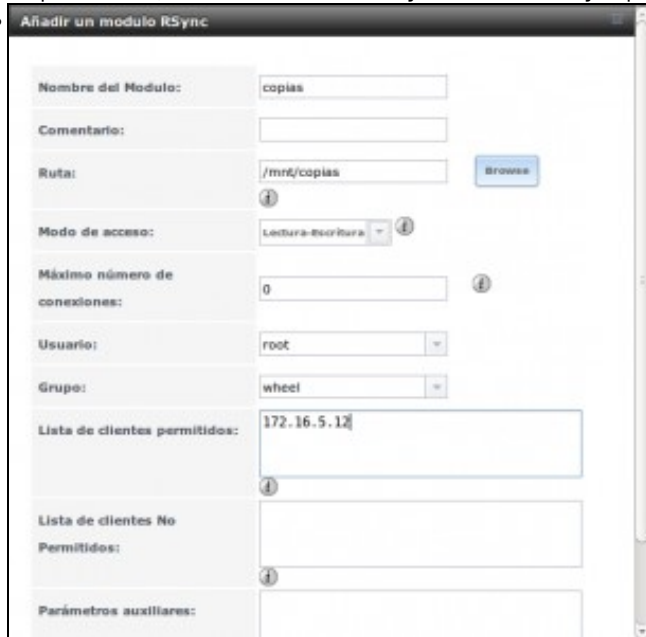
Añadir un modulo RSync

Nombre del Modulo: copias

Comentario:

Ruta: /mnt/copias Browse

Modo de acceso: Lectura-Escritura

Máximo número de conexiones: 0

Usuario: root

Grupo: wheel

Lista de clientes permitidos: 172.16.5.12

Lista de clientes No Permitidos:

Parámetros auxiliares: